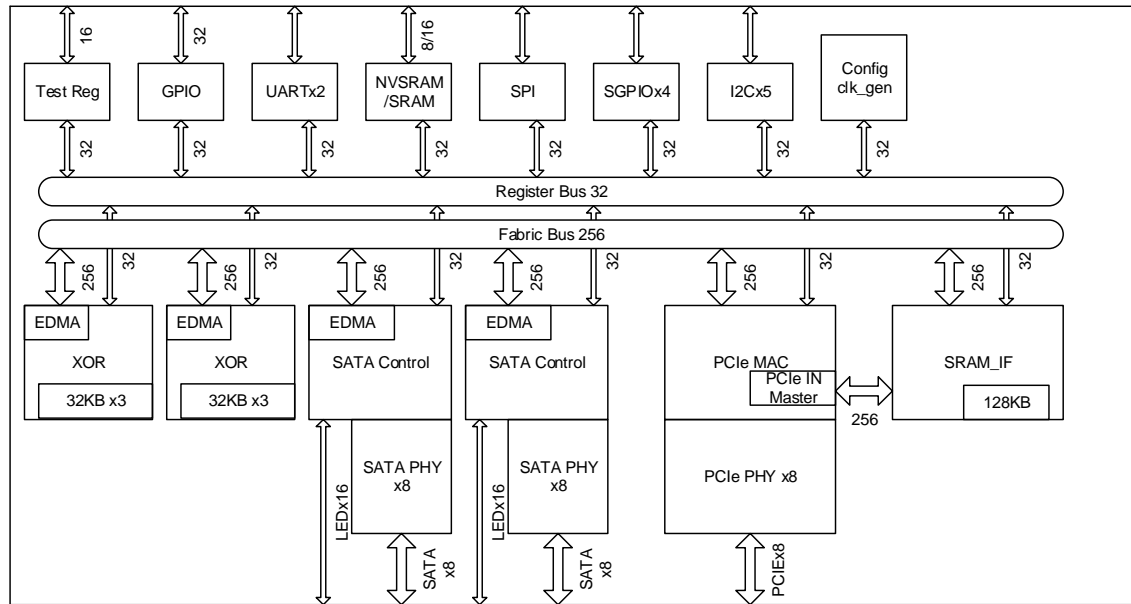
16
32
8/16
Test Reg
GPIO
UARTx2
NVSRAM /SRAM
SPI
SGPIOx4
I2Cx5
Config clk_gen
32
32
32
32
32
32
32
32
Register Bus 32
Fabric Bus 256
256
32
256
32
256
32
256
32
256
32
256
32
EDMA
XOR
32KB x3
EDMA
XOR
32KB x3
EDMA
SATA Control
SATA PHY x8
LEDx16
SATA x8
EDMA
SATA Control
SATA PHY x8
LEDx16
SATA x8
PCIe MAC
PCIe IN Master
PCIe PHY x8
PCIEx8
256
SRAM_IF
128KB